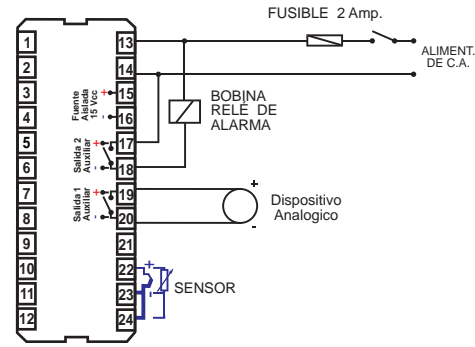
FUSIBLE 2 Amp.

ALIMENT.
DE C.A.

1
2
3
4
5
6
7
8
9
10
11
12

13
14
Fuente Aislada 15 Vcc
+ 15
- 16
Salida 2 Auxiliar
+ 17
- 18
Salida 1 Auxiliar
+ 19
- 20
21
22
23
24

BOBINA
RELÉ DE
ALARMA

+
Dispositivo
Analogico
-

+
SENSOR